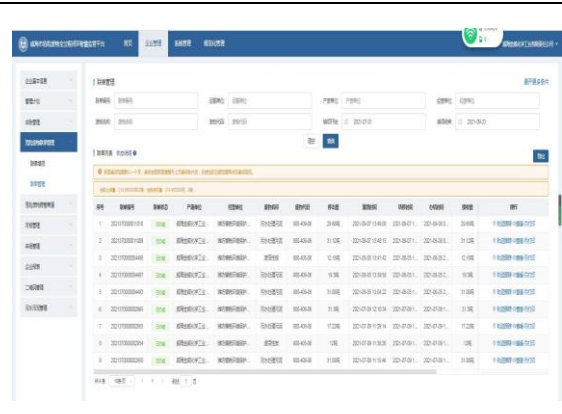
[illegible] 首页 企业管理 系统管理 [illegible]

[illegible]

联单管理

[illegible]

| 序号 | 联单编号 | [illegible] | 产废单位 | 经营单位 | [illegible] | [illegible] | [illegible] | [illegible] | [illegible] | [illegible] | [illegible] | 操作 |
|---|---|---|---|---|---|---|---|---|---|---|---|---|
| 1 | 2021070000011 | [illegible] | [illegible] | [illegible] | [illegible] | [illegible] | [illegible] | 2021-07-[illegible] | 2021-07-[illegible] | 2021-08-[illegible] | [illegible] | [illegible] |
| 2 | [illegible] | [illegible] | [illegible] | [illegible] | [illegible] | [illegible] | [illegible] | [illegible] | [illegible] | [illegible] | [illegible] | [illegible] |
| 3 | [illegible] | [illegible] | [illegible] | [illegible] | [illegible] | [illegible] | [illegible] | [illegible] | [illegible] | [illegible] | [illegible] | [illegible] |
| 4 | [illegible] | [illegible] | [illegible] | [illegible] | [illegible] | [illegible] | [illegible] | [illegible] | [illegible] | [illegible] | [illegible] | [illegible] |
| 5 | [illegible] | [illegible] | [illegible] | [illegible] | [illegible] | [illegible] | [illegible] | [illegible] | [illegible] | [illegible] | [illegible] | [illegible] |
| 6 | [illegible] | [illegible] | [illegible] | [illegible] | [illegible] | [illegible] | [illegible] | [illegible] | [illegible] | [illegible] | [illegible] | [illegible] |
| 7 | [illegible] | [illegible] | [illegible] | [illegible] | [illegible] | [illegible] | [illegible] | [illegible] | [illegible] | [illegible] | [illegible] | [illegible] |
| 8 | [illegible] | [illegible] | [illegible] | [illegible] | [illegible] | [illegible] | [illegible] | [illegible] | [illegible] | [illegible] | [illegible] | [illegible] |
| 9 | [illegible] | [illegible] | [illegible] | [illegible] | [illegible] | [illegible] | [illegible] | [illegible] | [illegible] | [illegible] | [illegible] | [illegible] |